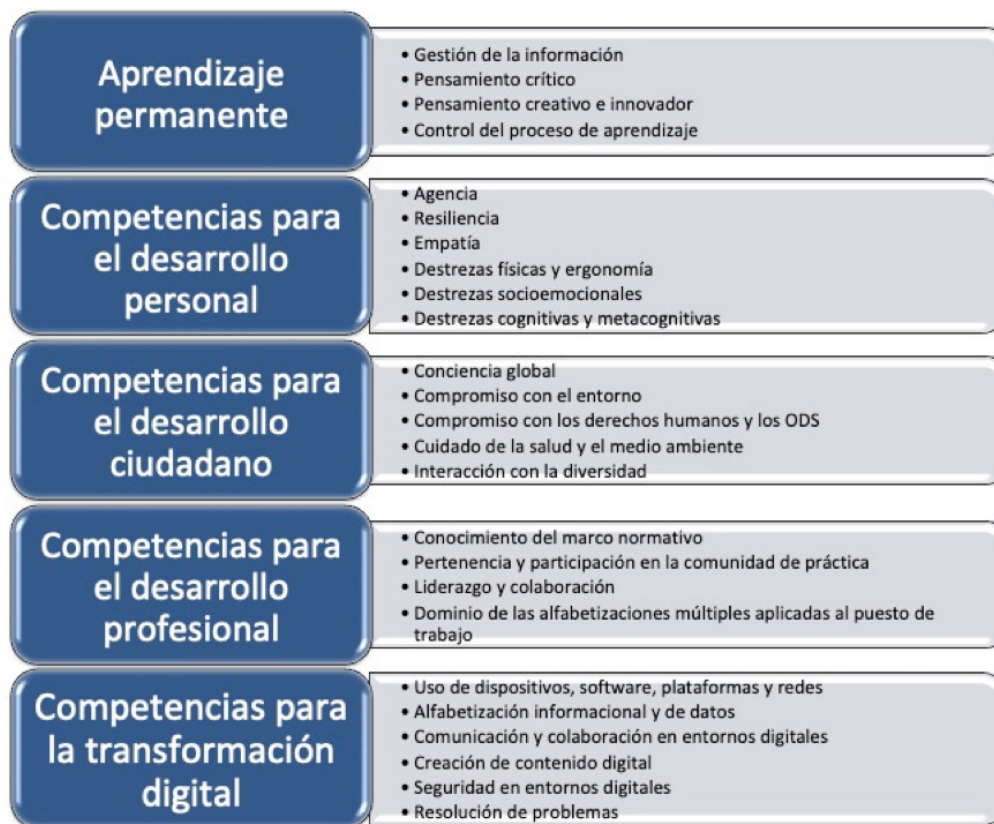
Aprendizaje permanente

• Gestión de la información
• Pensamiento crítico
• Pensamiento creativo e innovador
• Control del proceso de aprendizaje

Competencias para el desarrollo personal

• Agencia
• Resiliencia
• Empatía
• Destrezas físicas y ergonomía
• Destrezas socioemocionales
• Destrezas cognitivas y metacognitivas

Competencias para el desarrollo ciudadano

• Conciencia global
• Compromiso con el entorno
• Compromiso con los derechos humanos y los ODS
• Cuidado de la salud y el medio ambiente
• Interacción con la diversidad

Competencias para el desarrollo profesional

• Conocimiento del marco normativo
• Pertenencia y participación en la comunidad de práctica
• Liderazgo y colaboración
• Dominio de las alfabetizaciones múltiples aplicadas al puesto de trabajo

Competencias para la transformación digital

• Uso de dispositivos, software, plataformas y redes
• Alfabetización informacional y de datos
• Comunicación y colaboración en entornos digitales
• Creación de contenido digital
• Seguridad en entornos digitales
• Resolución de problemas